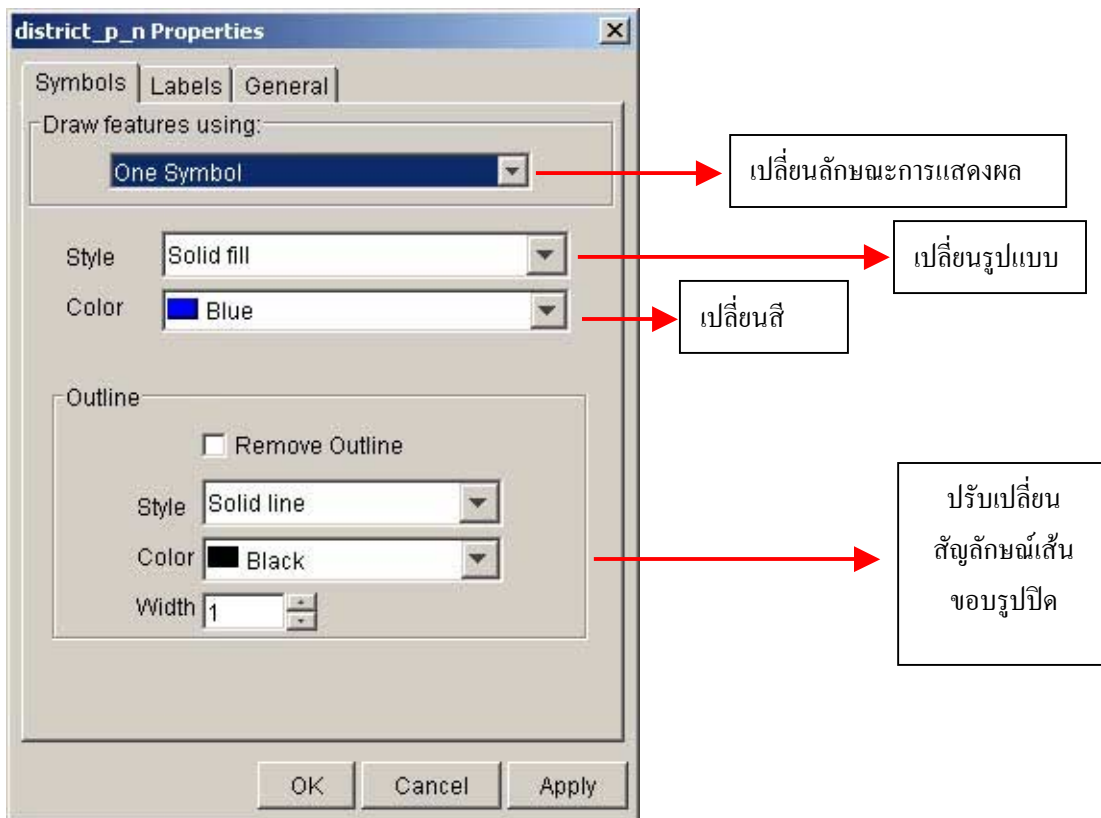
district_p_n Properties

Symbols | Labels | General

Draw features using:

One Symbol

เปลี่ยนลักษณะการแสดงผล

Style Solid fill

เปลี่ยนรูปแบบ

Color Blue

เปลี่ยนสี

Outline

Remove Outline

Style Solid line

Color Black

Width 1

ปรับเปลี่ยนสัญลักษณ์เส้นขอบรูปปิด

OK Cancel Apply